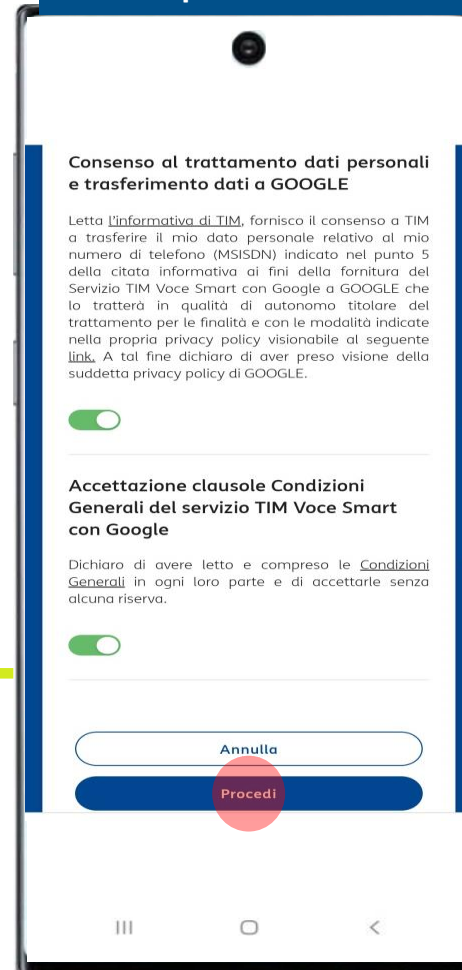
Consenso al trattamento dati personali e trasferimento dati a GOOGLE

Letta l'informativa di TIM, fornisco il consenso a TIM a trasferire il mio dato personale relativo al mio numero di telefono (MSISDN) indicato nel punto 5 della citata informativa ai fini della fornitura del Servizio TIM Voce Smart con Google a GOOGLE che lo tratterà in qualità di autonomo titolare del trattamento per le finalità e con le modalità indicate nella propria privacy policy visionabile al seguente link. A tal fine dichiaro di aver preso visione della suddetta privacy policy di GOOGLE.

Accettazione clausole Condizioni Generali del servizio TIM Voce Smart con Google

Dichiaro di avere letto e compreso le Condizioni Generali in ogni loro parte e di accettarle senza alcuna riserva.

Annulla

Procedi